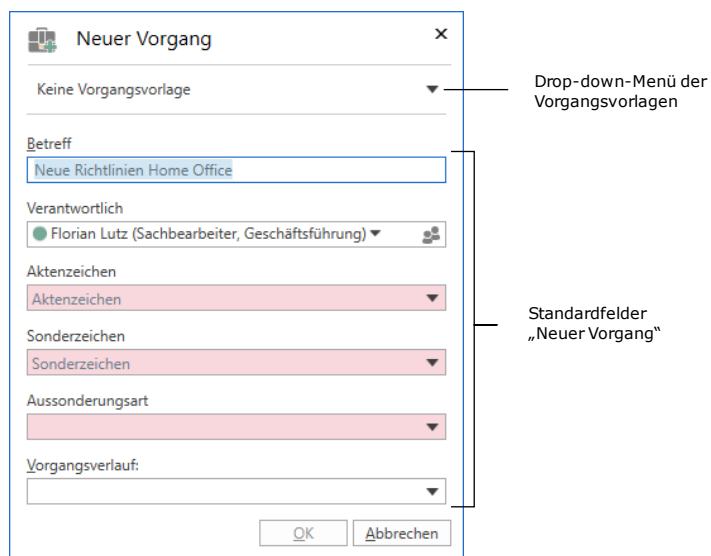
Neuer Vorgang

×

Keine Vorgangsvorlage

Drop-down-Menü der Vorgangsvorlagen

Betreff

Neue Richtlinien Home Office

Verantwortlich

Florian Lutz (Sachbearbeiter, Geschäftsführung)

Aktenzeichen

Aktenzeichen

Standardfelder „Neuer Vorgang"

Sonderzeichen

Sonderzeichen

Aussonderungsart

Vorgangsverlauf:

OK

Abbrechen